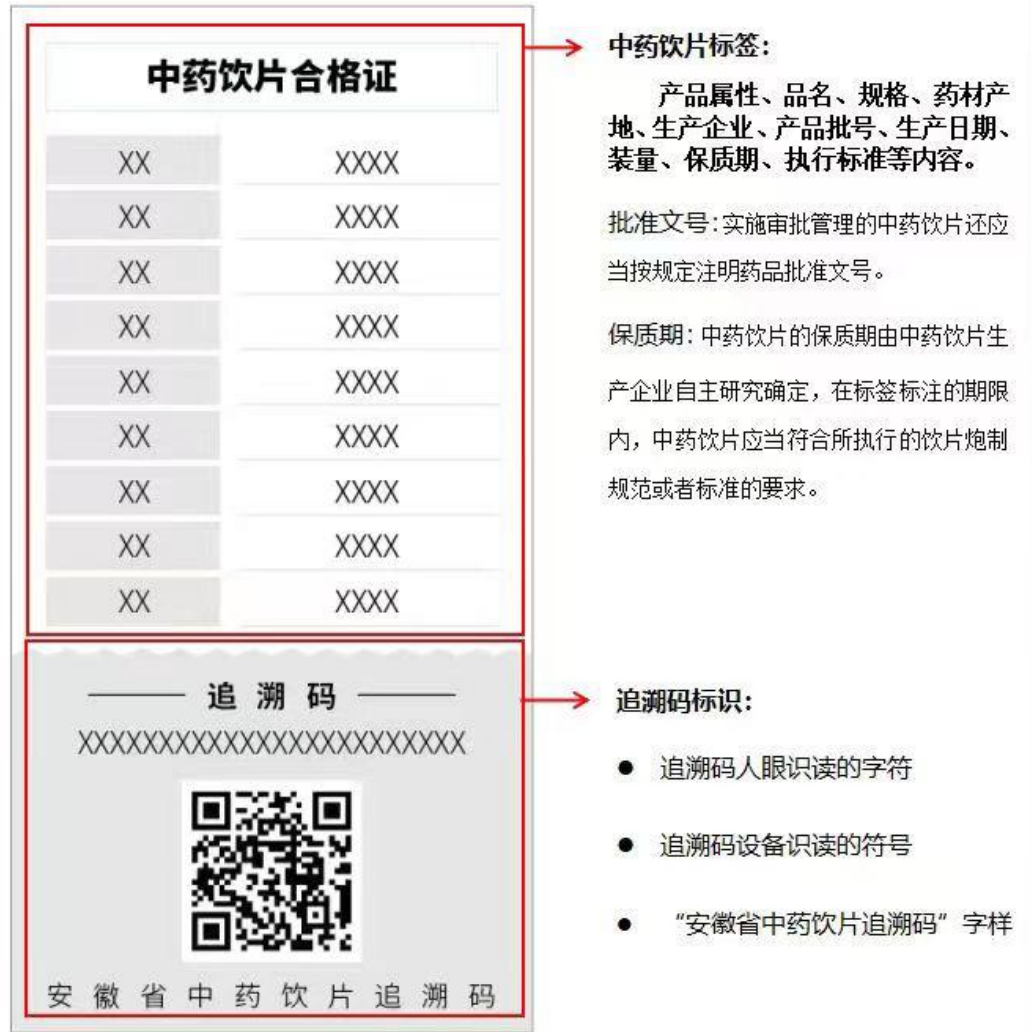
中药饮片合格证

| XX | XXXX |
|---|---|
| XX | XXXX |
| XX | XXXX |
| XX | XXXX |
| XX | XXXX |
| XX | XXXX |
| XX | XXXX |
| XX | XXXX |
| XX | XXXX |

中药饮片标签：

产品属性、品名、规格、药材产地、生产企业、产品批号、生产日期、装量、保质期、执行标准等内容。

批准文号：实施审批管理的中药饮片还应当按规定注明药品批准文号。

保质期：中药饮片的保质期由中药饮片生产企业自主研究确定，在标签标注的期限内，中药饮片应当符合所执行的饮片炮制规范或者标准的要求。

追 溯 码

XXXXXXXXXXXXXXXXXXXXXXXX

安 徽 省 中 药 饮 片 追 溯 码

追溯码标识：

● 追溯码人眼识读的字符

● 追溯码设备识读的符号

● “安徽省中药饮片追溯码”字样